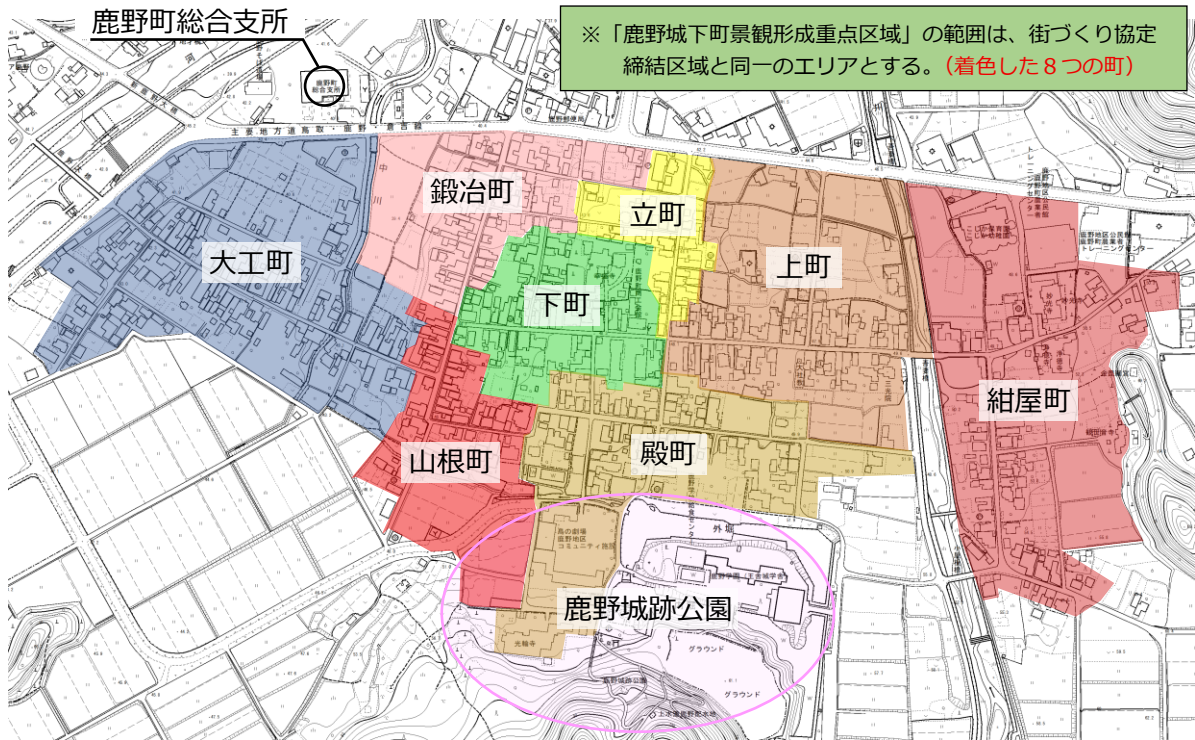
鹿野町総合支所

鹿野町総合支所

※「鹿野城下町景観形成重点区域」の範囲は、街づくり協定締結区域と同一のエリアとする。（着色した８つの町）

主要地方道鳥取・鹿野・倉吉線

鍛冶町

立町

大工町

下町

上町

紺屋町

山根町

殿町

鹿野城跡公園

外堀

グラウンド

グラウンド